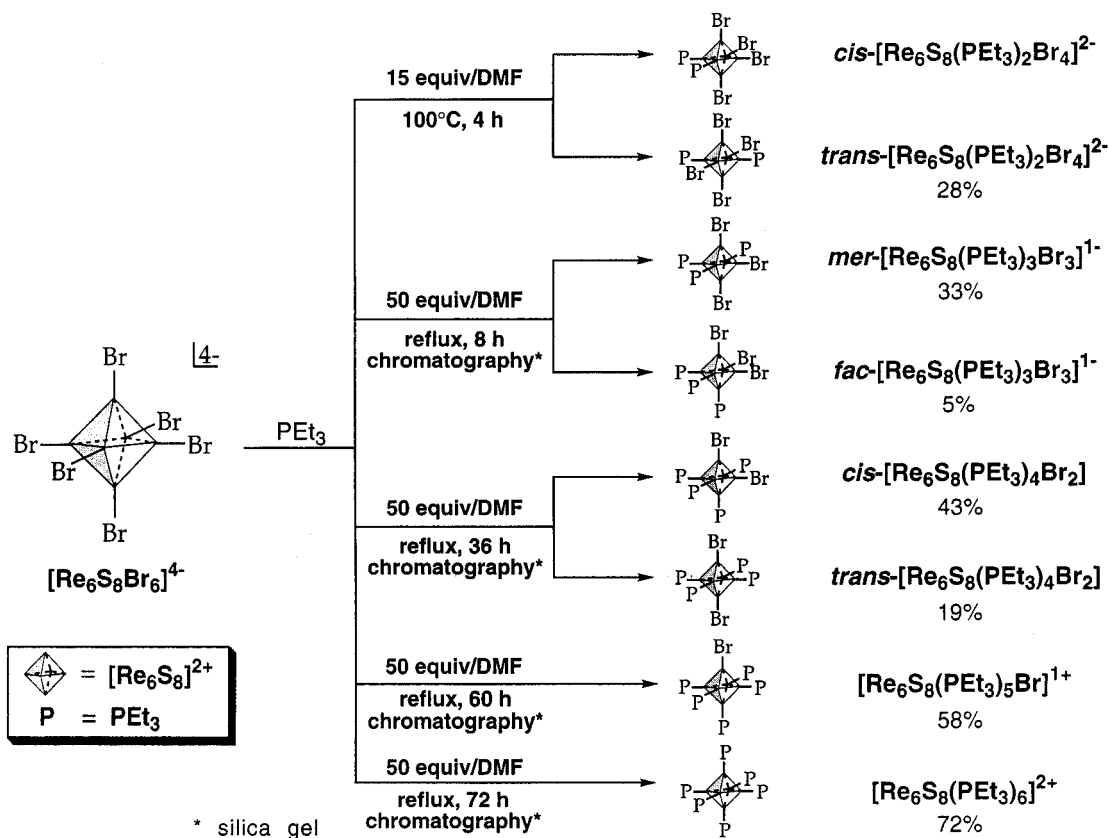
Br
$\lfloor 4-$
Br
Br
Br
Br
Br
$[Re_6S_8Br_6]^{4-}$

$= [Re_6S_8]^{2+}$
P = $PEt_3$

* silica gel

$PEt_3$

15 equiv/DMF
100°C, 4 h

50 equiv/DMF
reflux, 8 h
chromatography*

50 equiv/DMF
reflux, 36 h
chromatography*

50 equiv/DMF
reflux, 60 h
chromatography*

50 equiv/DMF
reflux, 72 h
chromatography*

Br P P Br Br Br
*cis*-$[Re_6S_8(PEt_3)_2Br_4]^{2-}$

Br P Br Br P Br
*trans*-$[Re_6S_8(PEt_3)_2Br_4]^{2-}$
28%

Br P P P Br Br
*mer*-$[Re_6S_8(PEt_3)_3Br_3]^{1-}$
33%

Br P P Br Br P
*fac*-$[Re_6S_8(PEt_3)_3Br_3]^{1-}$
5%

Br P P P Br P
*cis*-$[Re_6S_8(PEt_3)_4Br_2]$
43%

Br P P P P Br
*trans*-$[Re_6S_8(PEt_3)_4Br_2]$
19%

Br P P P P P
$[Re_6S_8(PEt_3)_5Br]^{1+}$
58%

P P P P P P
$[Re_6S_8(PEt_3)_6]^{2+}$
72%